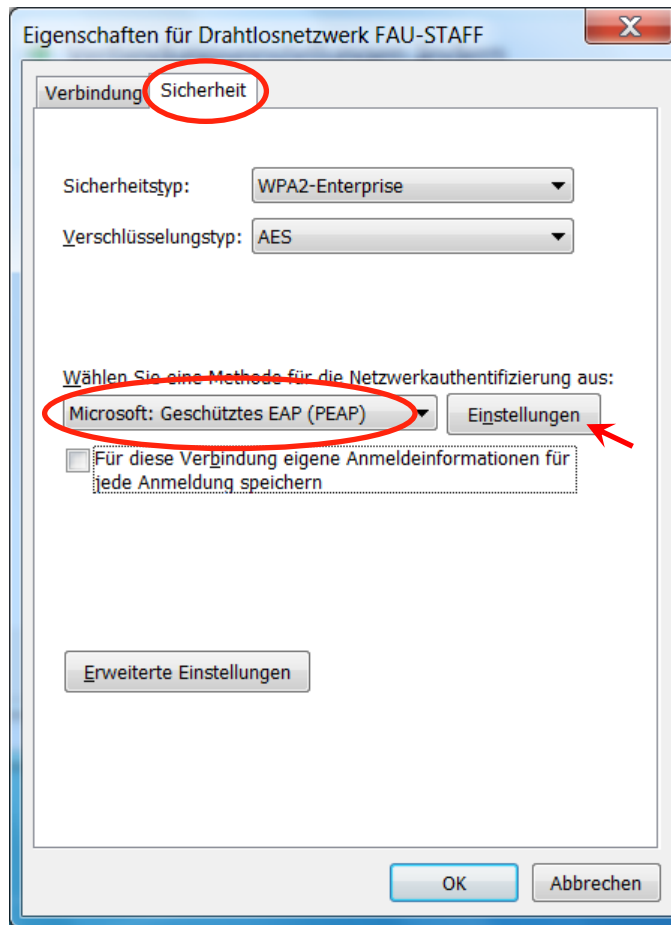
Eigenschaften für Drahtlosnetzwerk FAU-STAFF

X

Verbindung

Sicherheit

Sicherheitstyp: WPA2-Enterprise

Verschlüsselungstyp: AES

Wählen Sie eine Methode für die Netzwerkauthentifizierung aus:

Microsoft: Geschütztes EAP (PEAP)

Einstellungen

Für diese Verbindung eigene Anmeldeinformationen für jede Anmeldung speichern

Erweiterte Einstellungen

OK

Abbrechen